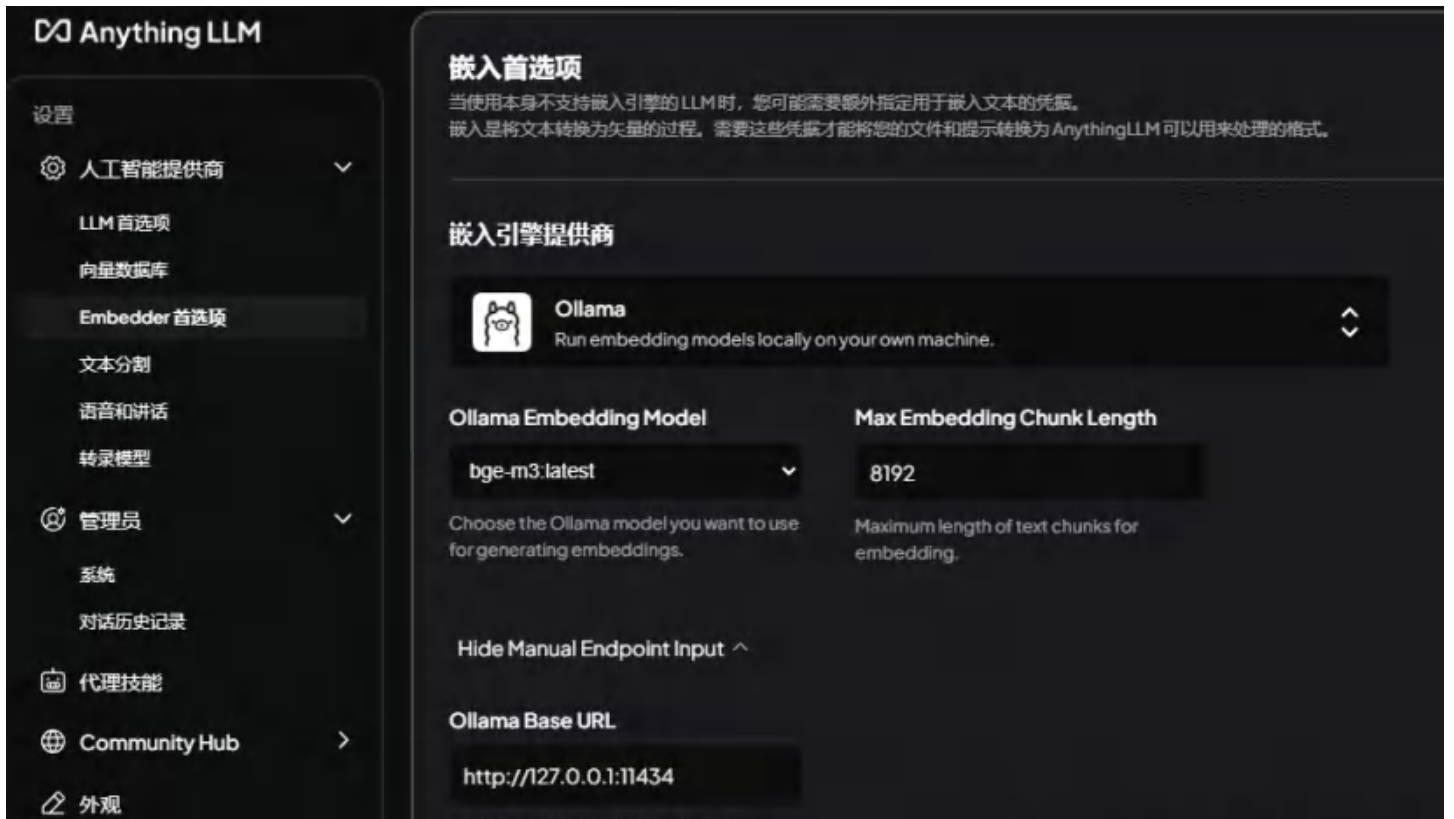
Anything LLM

设置

人工智能提供商

LLM 首选项

向量数据库

Embedder 首选项

文本分割

语音和讲话

转录模型

管理员

系统

对话历史记录

代理技能

Community Hub

外观

嵌入首选项

当使用本身不支持嵌入引擎的 LLM 时，您可能需要额外指定用于嵌入文本的凭据。
嵌入是将文本转换为矢量的过程。需要这些凭据才能将您的文件和提示转换为 AnythingLLM 可以用来处理的格式。

嵌入引擎提供商

Ollama
Run embedding models locally on your own machine.

Ollama Embedding Model

bge-m3:latest

Choose the Ollama model you want to use for generating embeddings.

Max Embedding Chunk Length

8192

Maximum length of text chunks for embedding.

Hide Manual Endpoint Input

Ollama Base URL

http://127.0.0.1:11434